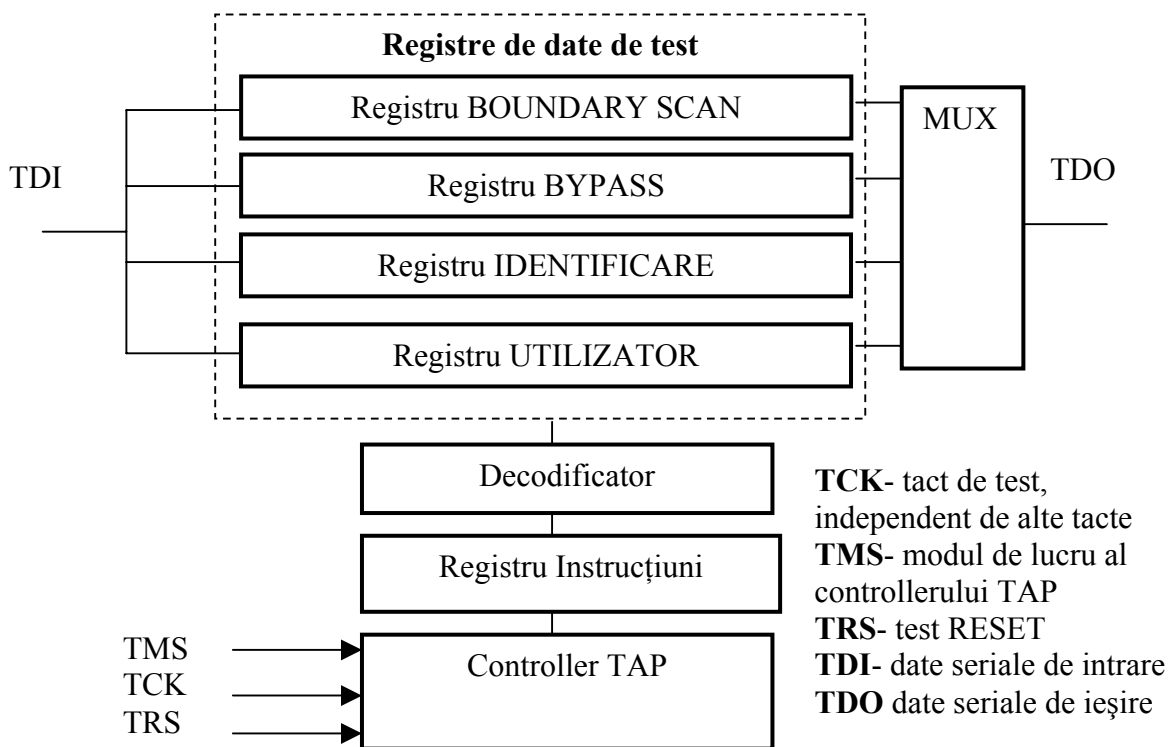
Registre de date de test

Registru BOUNDARY SCAN

Registru BYPASS

Registru IDENTIFICARE

Registru UTILIZATOR

MUX

TDI

TDO

Decodificator

Registru Instrucțiuni

Controller TAP

TMS
TCK
TRS

**TCK**- tact de test, independent de alte tacte
**TMS**- modul de lucru al controllerului TAP
**TRS**- test RESET
**TDI**- date seriale de intrare
**TDO** date seriale de ieşire